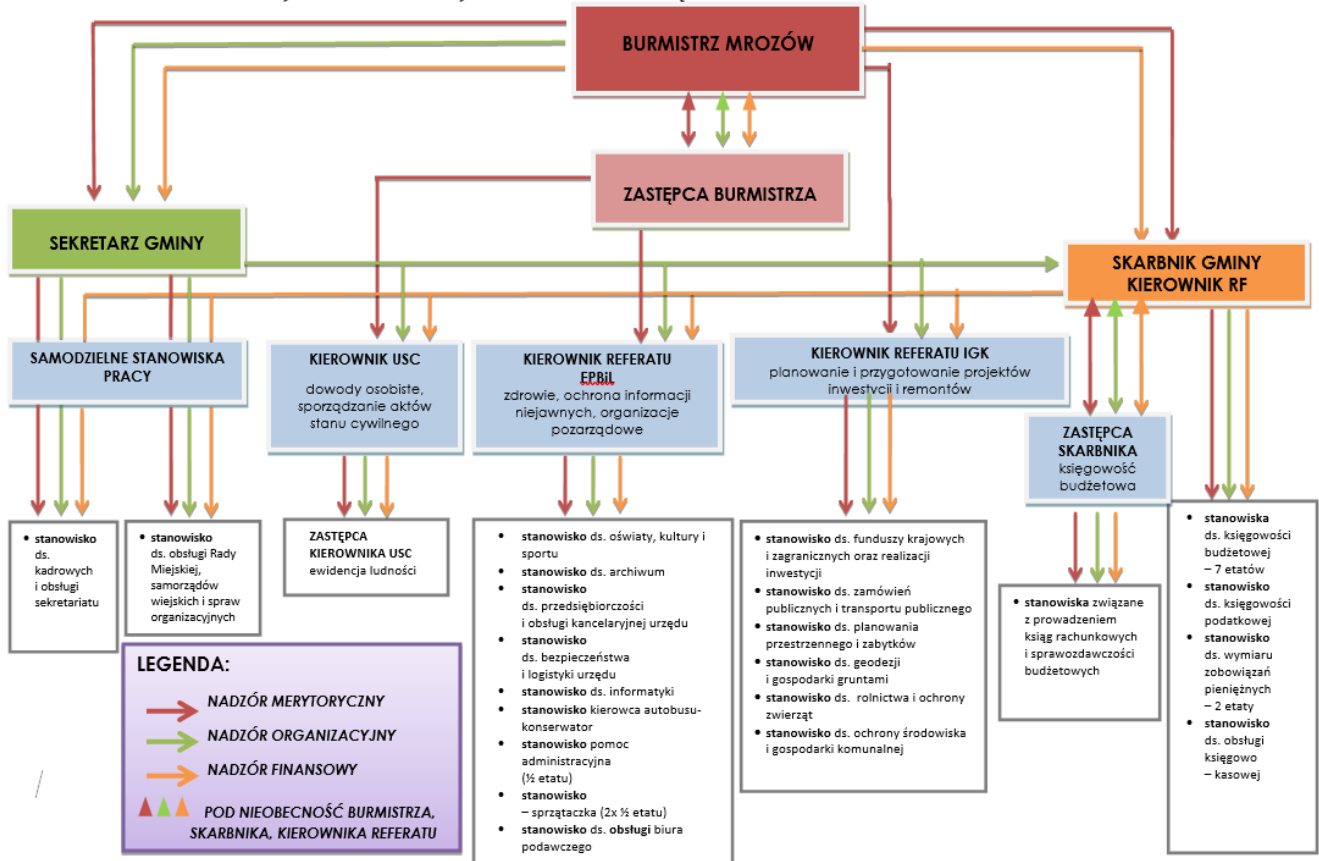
BURMISTRZ MROZÓW

ZASTĘPCA BURMISTRZA

SEKRETARZ GMINY

SKARBNIK GMINY
KIEROWNIK RF

SAMODZIELNE STANOWISKA PRACY

KIEROWNIK USC
dowody osobiste, sporządzanie aktów stanu cywilnego

KIEROWNIK REFERATU EPBiL
zdrowie, ochrona informacji niejawnych, organizacje pozarządowe

KIEROWNIK REFERATU IGK
planowanie i przygotowanie projektów inwestycji i remontów

ZASTĘPCA SKARBNIKA
księgowość budżetowa

- stanowisko ds. kadrowych i obsługi sekretariatu

- stanowisko ds. obsługi Rady Miejskiej, samorządów wiejskich i spraw organizacyjnych

ZASTĘPCA KIEROWNIKA USC
ewidencja ludności

- stanowisko ds. oświaty, kultury i sportu
- stanowisko ds. archiwum
- stanowisko ds. przedsiębiorczości i obsługi kancelaryjnej urzędu
- stanowisko ds. bezpieczeństwa i logistyki urzędu
- stanowisko ds. informatyki
- stanowisko kierowca autobusu-konserwator
- stanowisko pomoc administracyjna (½ etatu)
- stanowisko – sprzątaczka (2x ½ etatu)
- stanowisko ds. obsługi biura podawczego

- stanowisko ds. funduszy krajowych i zagranicznych oraz realizacji inwestycji
- stanowisko ds. zamówień publicznych i transportu publicznego
- stanowisko ds. planowania przestrzennego i zabytków
- stanowisko ds. geodezji i gospodarki gruntami
- stanowisko ds. rolnictwa i ochrony zwierząt
- stanowisko ds. ochrony środowiska i gospodarki komunalnej

- stanowiska związane z prowadzeniem ksiąg rachunkowych i sprawozdawczości budżetowych

- stanowiska ds. księgowości budżetowej – 7 etatów
- stanowisko ds. księgowości podatkowej
- stanowisko ds. wymiaru zobowiązań pieniężnych – 2 etaty
- stanowisko ds. obsługi księgowo – kasowej

LEGENDA:
NADZÓR MERYTORYCZNY
NADZÓR ORGANIZACYJNY
NADZÓR FINANSOWY
POD NIEOBECNOŚĆ BURMISTRZA, SKARBNIKA, KIEROWNIKA REFERATU